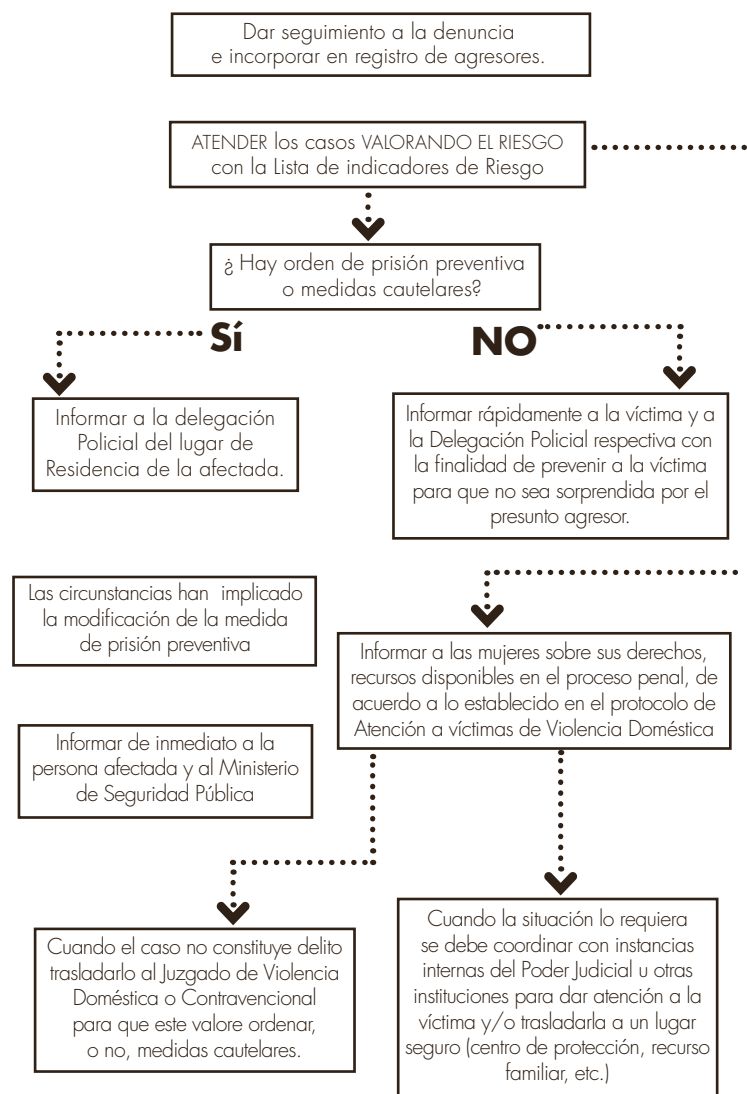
Dar seguimiento a la denuncia e incorporar en registro de agresores.

ATENDER los casos VALORANDO EL RIESGO con la Lista de indicadores de Riesgo

¿ Hay orden de prisión preventiva o medidas cautelares?

Sí

NO

Informar a la delegación Policial del lugar de Residencia de la afectada.

Informar rápidamente a la víctima y a la Delegación Policial respectiva con la finalidad de prevenir a la víctima para que no sea sorprendida por el presunto agresor.

Las circunstancias han implicado la modificación de la medida de prisión preventiva

Informar a las mujeres sobre sus derechos, recursos disponibles en el proceso penal, de acuerdo a lo establecido en el protocolo de Atención a víctimas de Violencia Doméstica

Informar de inmediato a la persona afectada y al Ministerio de Seguridad Pública

Cuando el caso no constituye delito trasladarlo al Juzgado de Violencia Doméstica o Contravencional para que este valore ordenar, o no, medidas cautelares.

Cuando la situación lo requiera se debe coordinar con instancias internas del Poder Judicial u otras instituciones para dar atención a la víctima y/o trasladarla a un lugar seguro (centro de protección, recurso familiar, etc.)